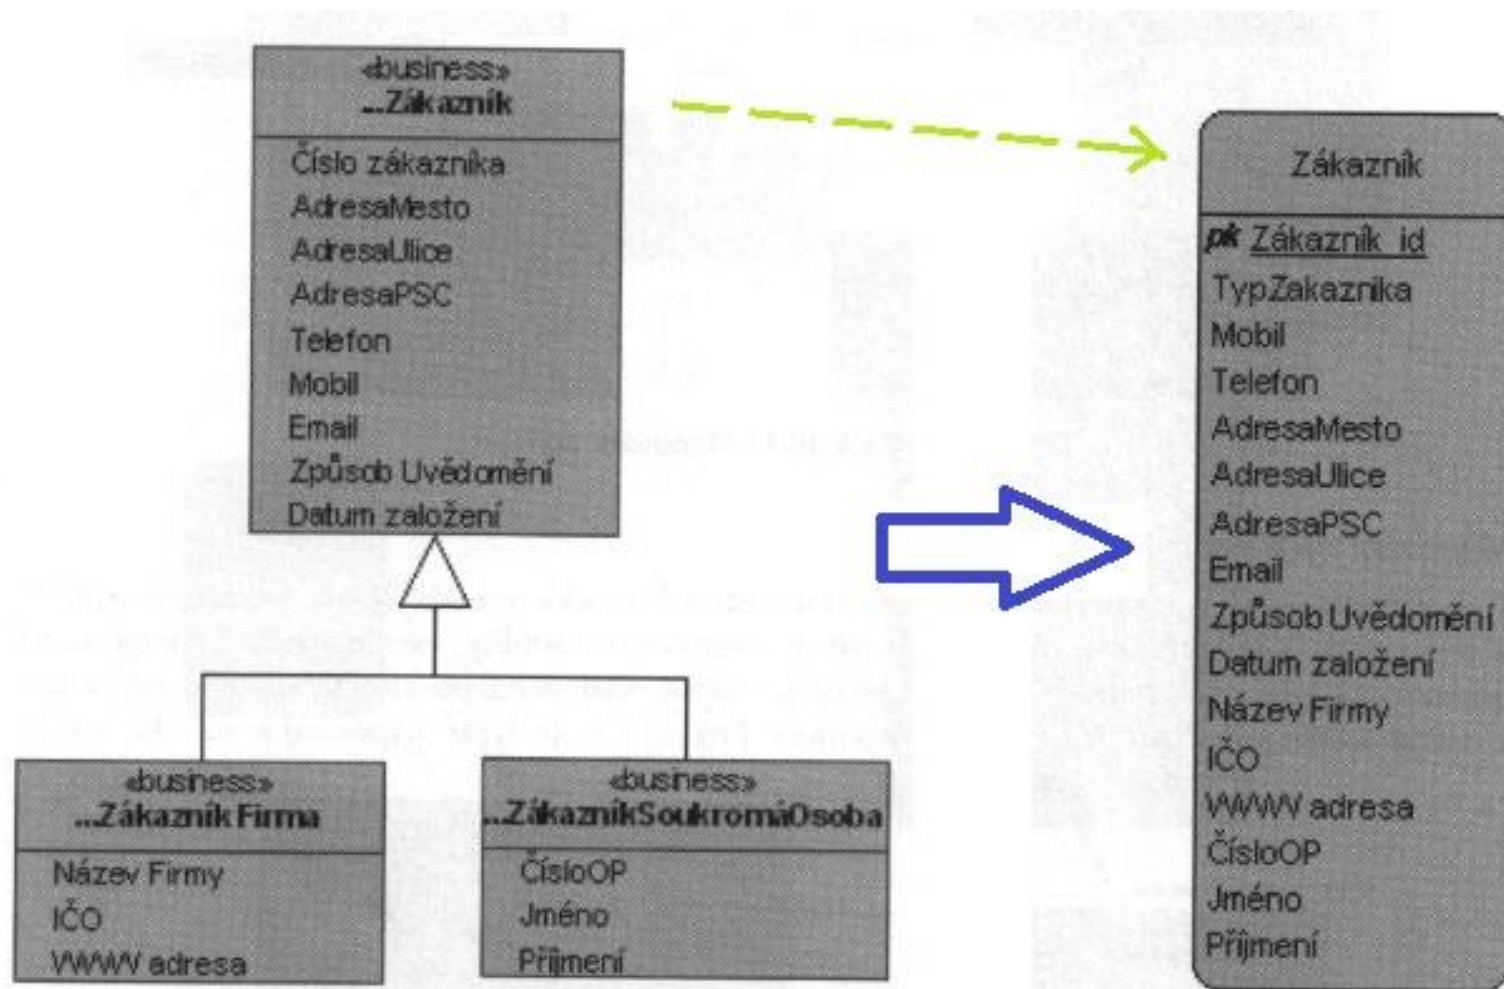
«business»
...Zákazník

Číslo zákazníka
AdresaMesto
AdresaUlice
AdresaPSC
Telefon
Mobil
Email
Způsob Uvědomění
Datum založení

«business»
...Zákazník Firma

Název Firmy
IČO
WWW adresa

«business»
...ZákazníkSoukromáOsoba

ČísloOP
Jméno
Příjmení

Zákazník

pk Zákazník_id
TypZakaznika
Mobil
Telefon
AdresaMesto
AdresaUlice
AdresaPSC
Email
Způsob Uvědomění
Datum založení
Název Firmy
IČO
WWW adresa
ČísloOP
Jméno
Příjmení